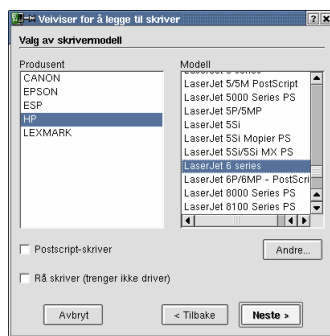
Veiviser for å legge til skriver

Valg av skrivermodell

Produsent
CANON
EPSON
ESP
HP
LEXMARK

Modell
LaserJet 5/5M PostScript
LaserJet 5000 Series PS
LaserJet 5P/5MP
LaserJet 5Si
LaserJet 5Si Mopier PS
LaserJet 5Si/5Si MX PS
LaserJet 6 series
LaserJet 6P/6MP - PostScri
LaserJet 8000 Series PS
LaserJet 8100 Series PS

Postscript-skriver

Andre...

Rå skriver (trenger ikke driver)

Avbryt

< Tilbake

Neste >